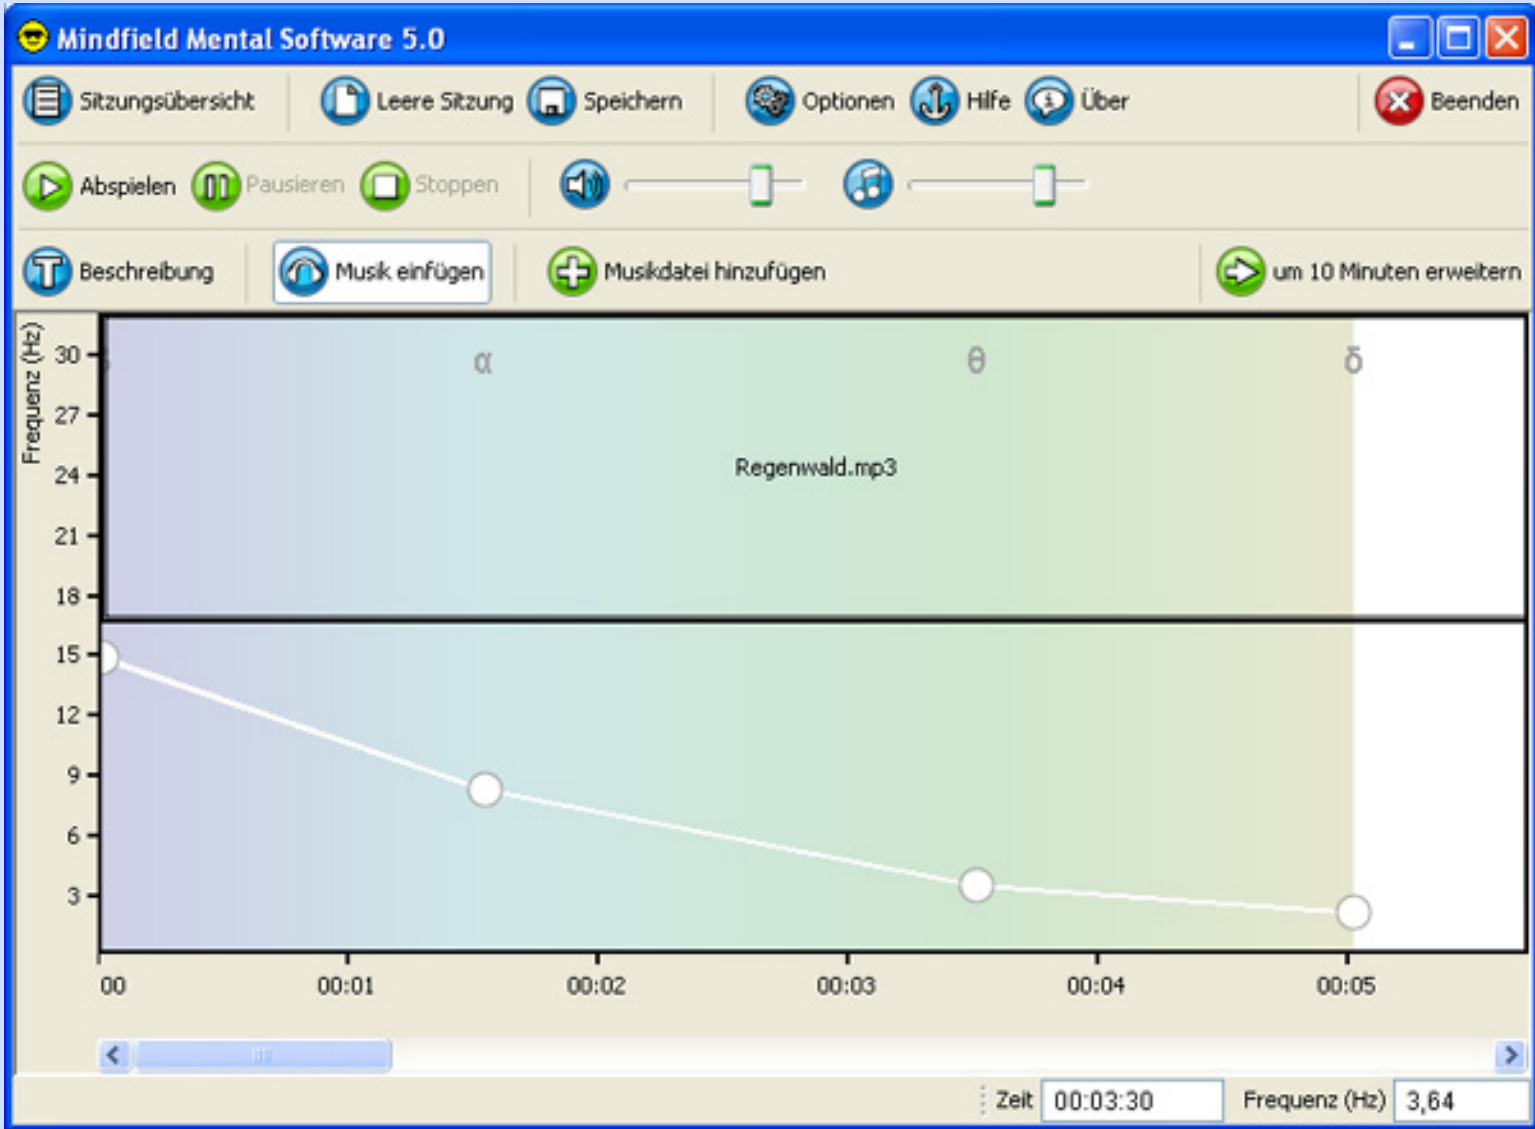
Mindfield Mental Software 5.0

Sitzungsübersicht Leere Sitzung Speichern Optionen Hilfe Über Beenden

Abspielen Pausieren Stoppen

Beschreibung Musik einfügen Musikdatei hinzufügen um 10 Minuten erweitern

Frequenz (Hz)
30
27
24
21
18
15
12
9
6
3

β α θ δ

Regenwald.mp3

00 00:01 00:02 00:03 00:04 00:05

Zeit 00:03:30 Frequenz (Hz) 3,64